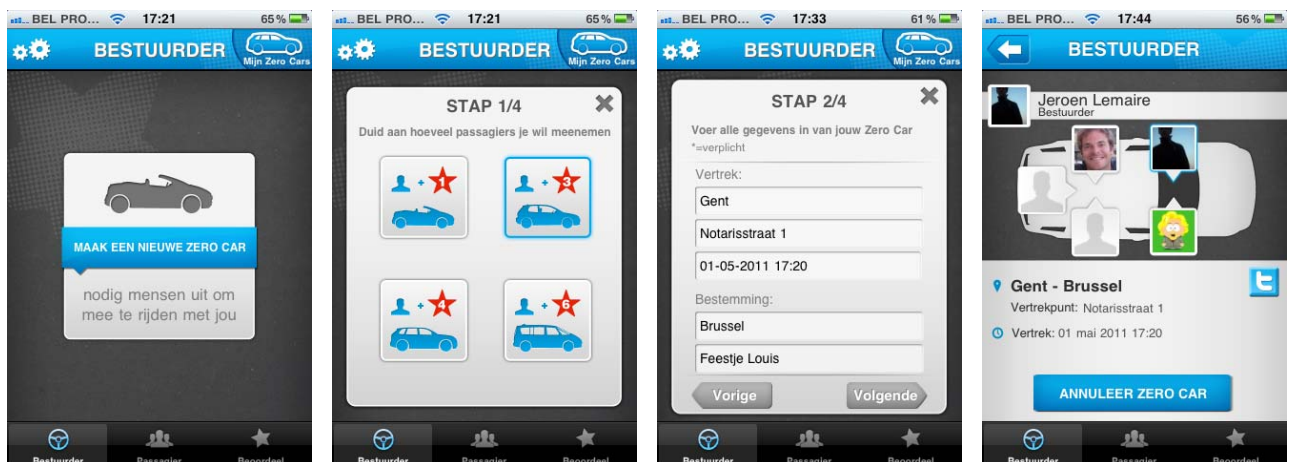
BEL PRO... 17:21 65 %
BESTUURDER
Mijn Zero Cars
MAAK EEN NIEUWE ZERO CAR
nodig mensen uit om mee te rijden met jou
Bestuurder Passagier Beoordeel

BEL PRO... 17:21 65 %
BESTUURDER
Mijn Zero Cars
STAP 1/4
Duid aan hoeveel passagiers je wil meenemen
+ 1
+ 3
+ 4
+ 6
Bestuurder Passagier Beoordeel

BEL PRO... 17:33 61 %
BESTUURDER
Mijn Zero Cars
STAP 2/4
Voer alle gegevens in van jouw Zero Car
*=verplicht
Vertrek:
Gent
Notarisstraat 1
01-05-2011 17:20
Bestemming:
Brussel
Feestje Louis
Vorige
Volgende
Bestuurder Passagier Beoordeel

BEL PRO... 17:44 56 %
BESTUURDER
Jeroen Lemaire
Bestuurder
Gent - Brussel
Vertrekpunt: Notarisstraat 1
Vertrek: 01 mai 2011 17:20
ANNULEER ZERO CAR
Bestuurder Passagier Beoordeel